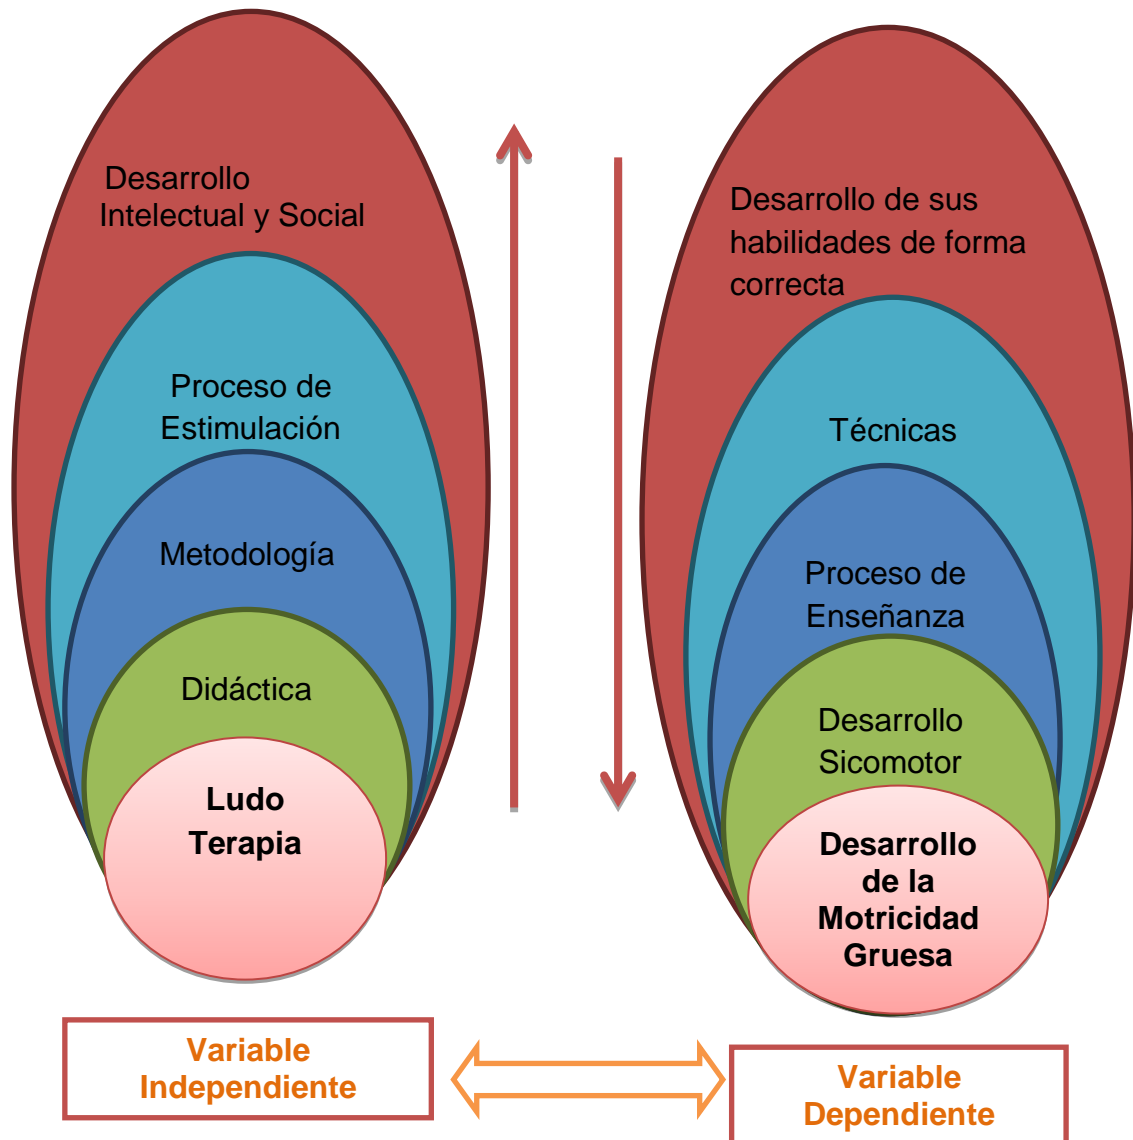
Desarrollo Intelectual y Social

Proceso de Estimulación

Metodología

Didáctica

**Ludo Terapia**

Desarrollo de sus habilidades de forma correcta

Técnicas

Proceso de Enseñanza

Desarrollo Sicomotor

**Desarrollo de la Motricidad Gruesa**

Variable Independiente

Variable Dependiente